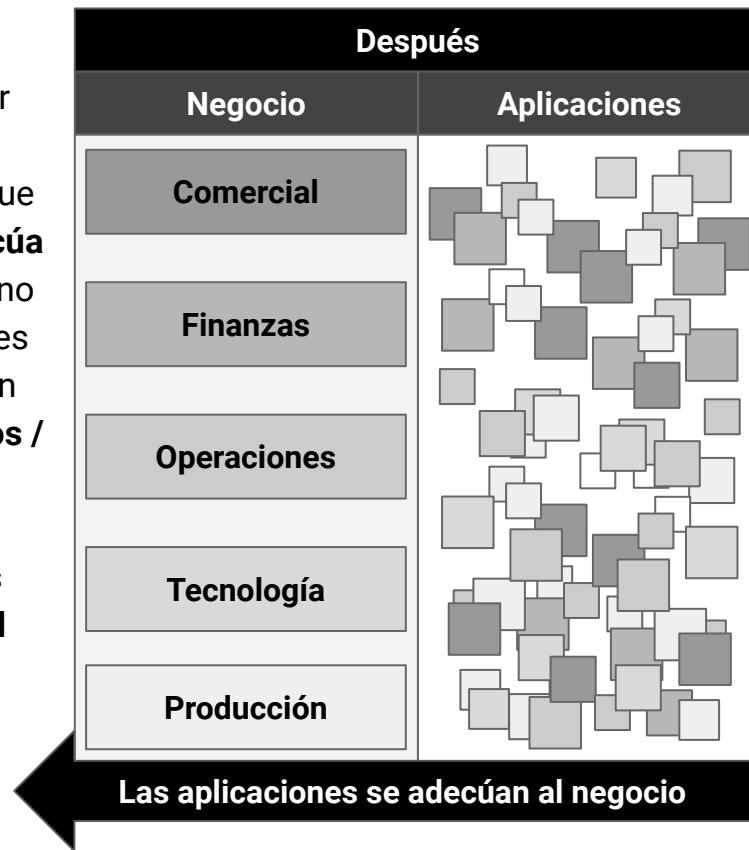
r

ue
cúa
no
es
n
os /

s
l

| Después | |
|---|---|
| Negocio | Aplicaciones |
| Comercial | |
| Finanzas | |
| Operaciones | |
| Tecnología | |
| Producción | |

Las aplicaciones se adecúan al negocio